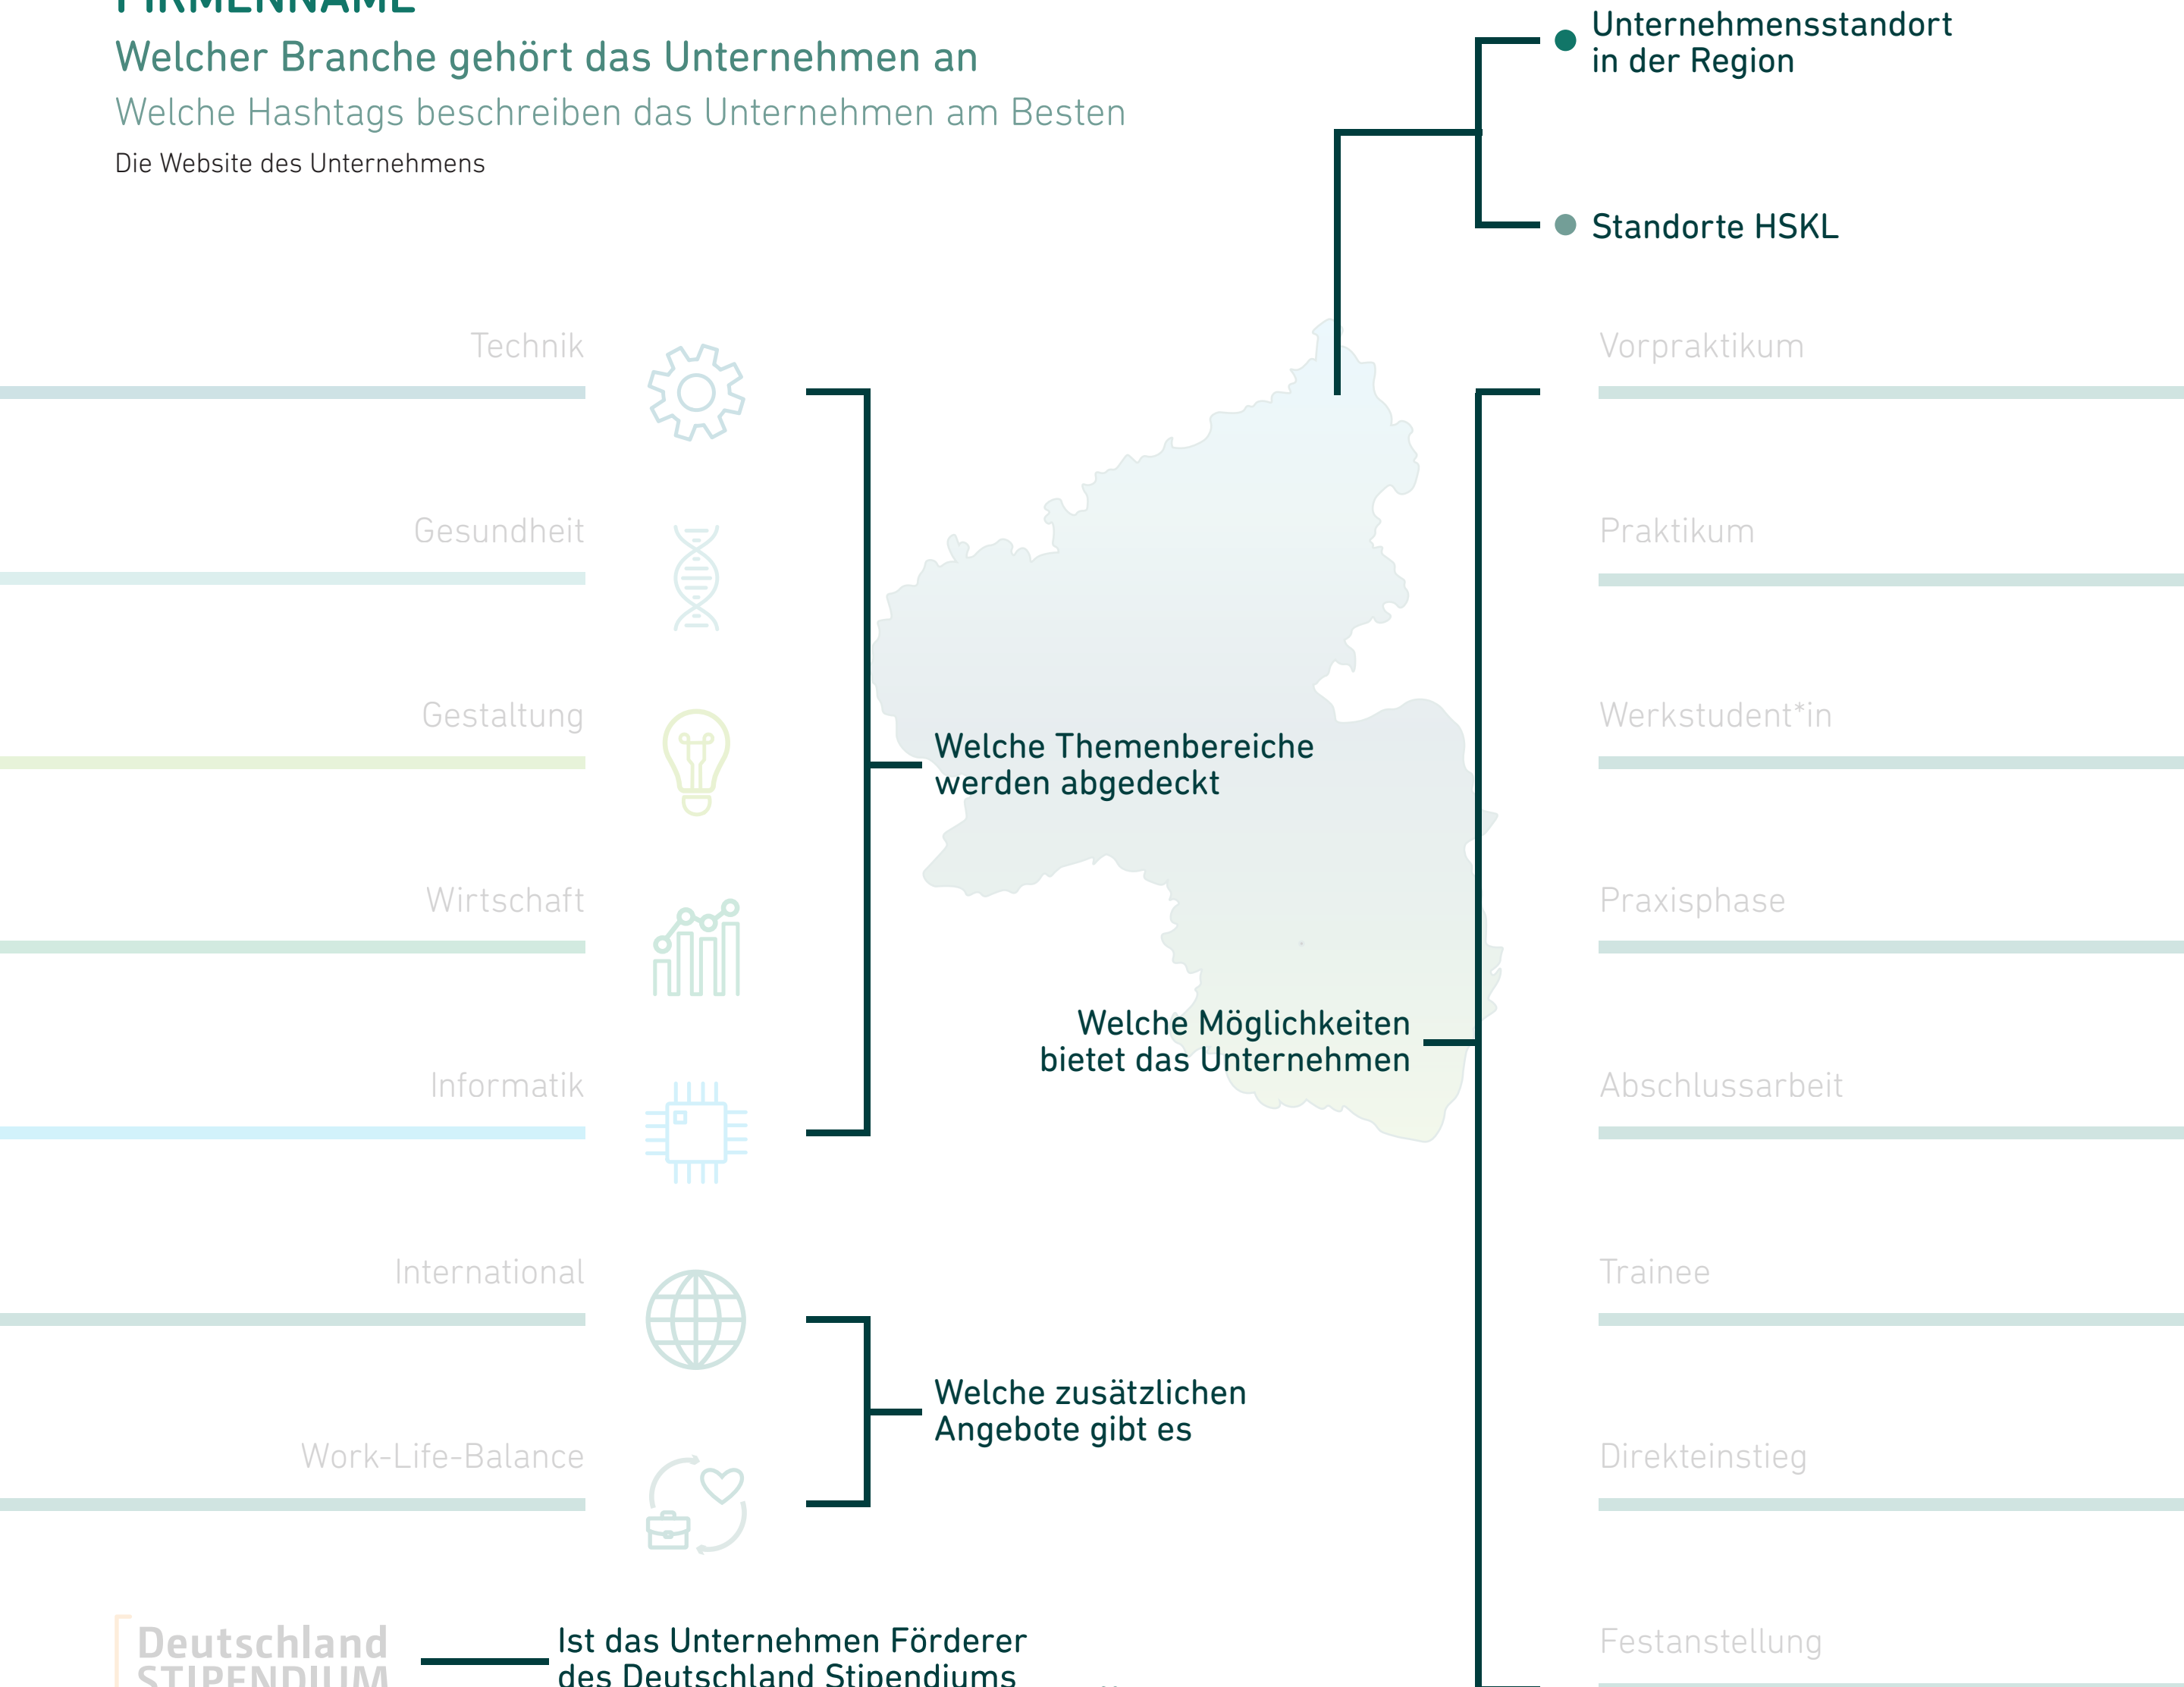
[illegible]
Welcher Branche gehört das Unternehmen an
Welche Hashtags beschreiben das Unternehmen am Besten
Die Website des Unternehmens

Unternehmensstandort in der Region

Standorte HSKL

Technik

Gesundheit

Gestaltung

Wirtschaft

Informatik

International

Work-Life-Balance

Welche Themenbereiche werden abgedeckt

Welche Möglichkeiten bietet das Unternehmen

Welche zusätzlichen Angebote gibt es

Vorpraktikum

Praktikum

Werkstudent*in

Praxisphase

Abschlussarbeit

Trainee

Direkteinstieg

Festanstellung

Deutschland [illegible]

Ist das Unternehmen Förderer des Deutschland Stipendiums